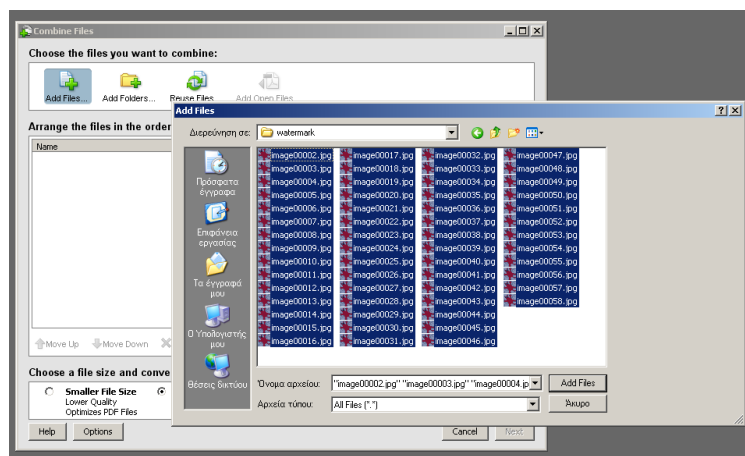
Combine Files

Choose the files you want to combine:

Add Files... Add Folders... Reuse Files Add Open Files

Arrange the files in the order

Name

Move Up Move Down

Choose a file size and conve

Smaller File Size
Lower Quality
Optimizes PDF Files

Help Options Cancel Next

Add Files

Διερεύνηση σε: watermark

Πρόσφατα έγγραφα

Επιφάνεια εργασίας

Τα έγγραφά μου

Ο Υπολογιστής μου

Θέσεις δικτύου

image00002.jpg
image00003.jpg
image00004.jpg
image00005.jpg
image00006.jpg
image00007.jpg
image00008.jpg
image00009.jpg
image00010.jpg
image00011.jpg
image00012.jpg
image00013.jpg
image00014.jpg
image00015.jpg
image00016.jpg
image00017.jpg
image00018.jpg
image00019.jpg
image00020.jpg
image00021.jpg
image00022.jpg
image00023.jpg
image00024.jpg
image00025.jpg
image00026.jpg
image00027.jpg
image00028.jpg
image00029.jpg
image00030.jpg
image00031.jpg
image00032.jpg
image00033.jpg
image00034.jpg
image00035.jpg
image00036.jpg
image00037.jpg
image00038.jpg
image00039.jpg
image00040.jpg
image00041.jpg
image00042.jpg
image00043.jpg
image00044.jpg
image00045.jpg
image00046.jpg
image00047.jpg
image00048.jpg
image00049.jpg
image00050.jpg
image00051.jpg
image00052.jpg
image00053.jpg
image00054.jpg
image00055.jpg
image00056.jpg
image00057.jpg
image00058.jpg

Όνομα αρχείου: "image00002.jpg" "image00003.jpg" "image00004.jp

Αρχεία τύπου: All Files (*.*)

Add Files
Άκυρο